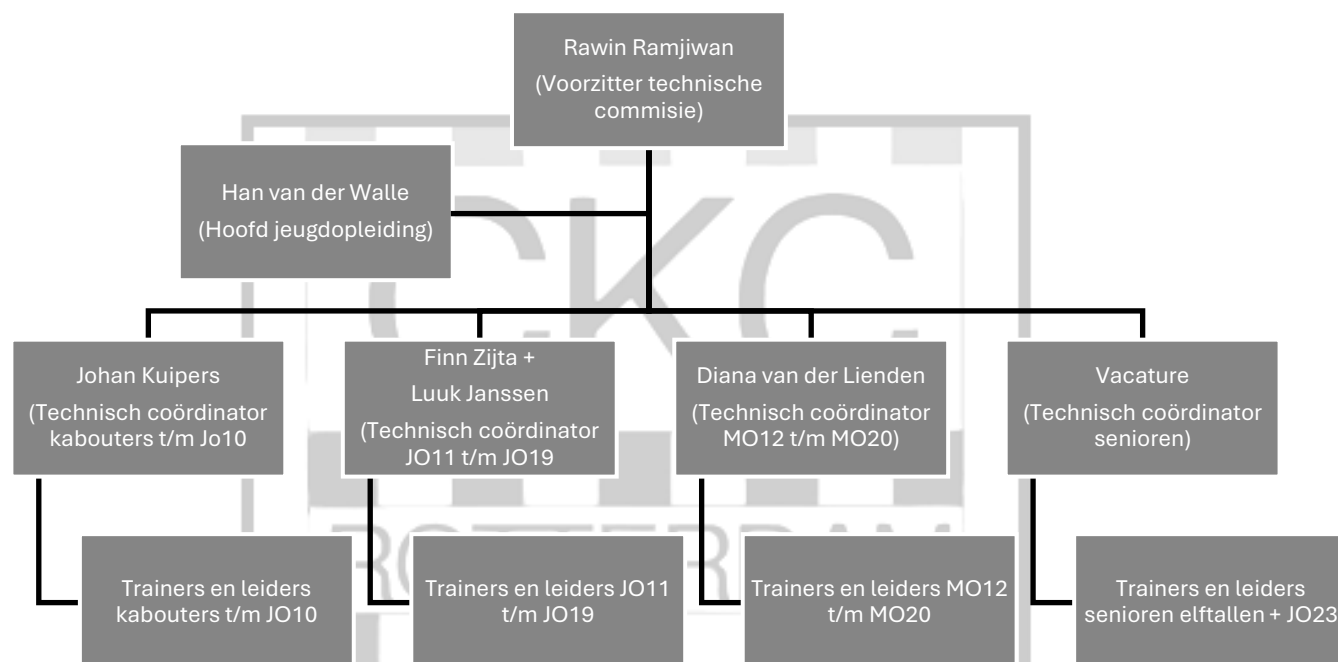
Rawin Ramjiwan (Voorzitter technische commisie)

Han van der Walle (Hoofd jeugdopleiding)

Johan Kuipers (Technisch coördinator kabouters t/m Jo10

Finn Zijta + Luuk Janssen (Technisch coördinator JO11 t/m JO19

Diana van der Lienden (Technisch coördinator MO12 t/m MO20)

Vacature (Technisch coördinator senioren)

Trainers en leiders kabouters t/m JO10

Trainers en leiders JO11 t/m JO19

Trainers en leiders MO12 t/m MO20

Trainers en leiders senioren elftallen + JO23

SKC

ROTTERDAM